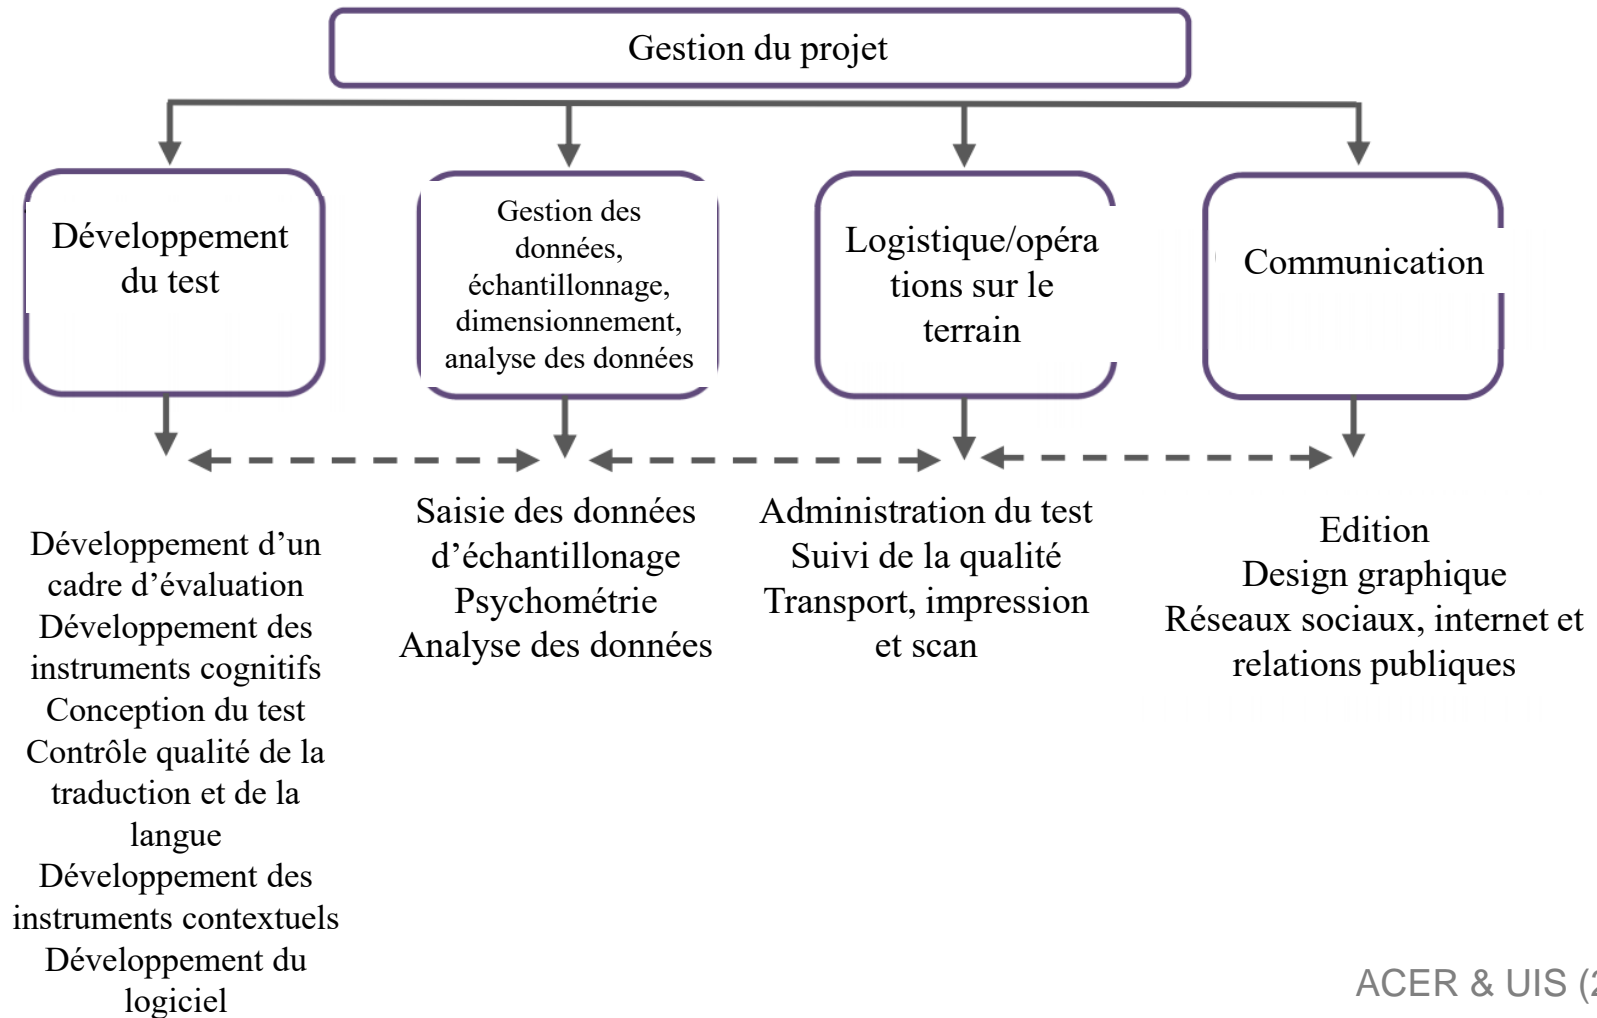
Gestion du projet

Développement du test

Gestion des données, échantillonnage, dimensionnement, analyse des données

Logistique/opérations sur le terrain

Communication

Développement d’un cadre d’évaluation
Développement des instruments cognitifs
Conception du test
Contrôle qualité de la traduction et de la langue
Développement des instruments contextuels
Développement du logiciel

Saisie des données d’échantillonage
Psychométrie
Analyse des données

Administration du test
Suivi de la qualité
Transport, impression et scan

Edition
Design graphique
Réseaux sociaux, internet et relations publiques

ACER & UIS ([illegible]